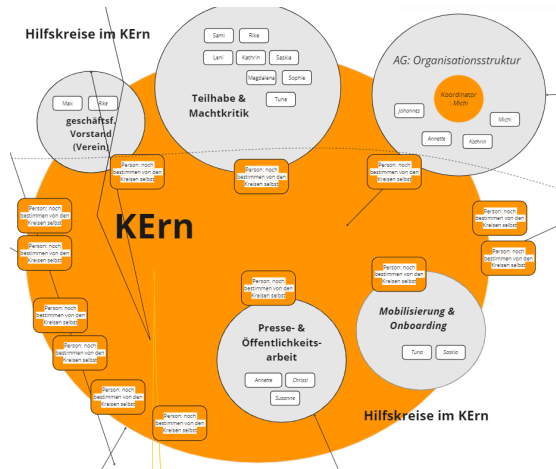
Hilfskreise im KErn

Sami
Rike
Leni
Kathrin
Saskia
Magdalena
Sophie
Tuna

Teilhabe & Machtkritik

AG: Organisationsstruktur

Koordinator : Michi

Johannes
Michi
Annette
Kathrin

Max
Rike

geschäftsf. Vorstand (Verein)

Person: noch bestimmen von den Kreisen selbst

Person: noch bestimmen von den Kreisen selbst

Person: noch bestimmen von den Kreisen selbst

Person: noch bestimmen von den Kreisen selbst

Person: noch bestimmen von den Kreisen selbst

Person: noch bestimmen von den Kreisen selbst

Person: noch bestimmen von den Kreisen selbst

KErn

Person: noch bestimmen von den Kreisen selbst

Person: noch bestimmen von den Kreisen selbst

Person: noch bestimmen von den Kreisen selbst

Person: noch bestimmen von den Kreisen selbst

Person: noch bestimmen von den Kreisen selbst

Person: noch bestimmen von den Kreisen selbst

Person: noch bestimmen von den Kreisen selbst

Presse- & Öffentlichkeitsarbeit

Annette
Chrissi
Susanne

Mobilisierung & Onboarding

Tuna
Saskia

Person: noch bestimmen von den Kreisen selbst

Hilfskreise im KErn